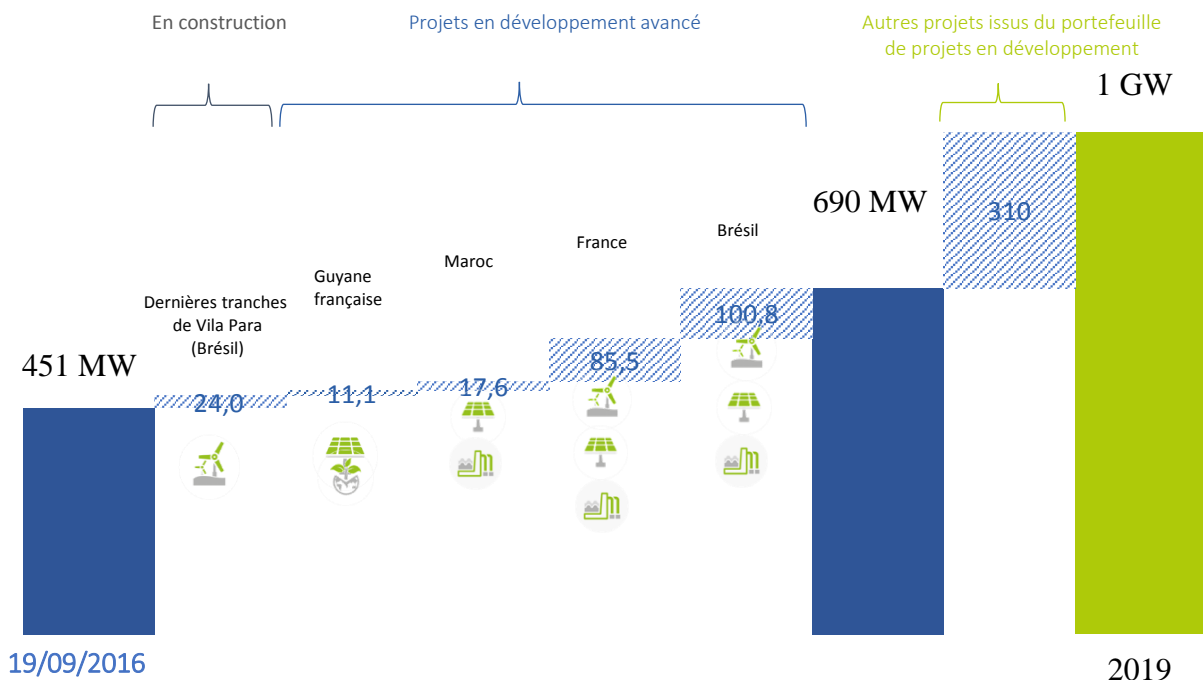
En construction

Projets en développement avancé

Autres projets issus du portefeuille de projets en développement

1 GW

690 MW

310

Brésil

France

Maroc

Guyane française

Dernières tranches de Vila Para (Brésil)

451 MW

100,8

85,5

17,6

11,1

24,0

19/09/2016

2019